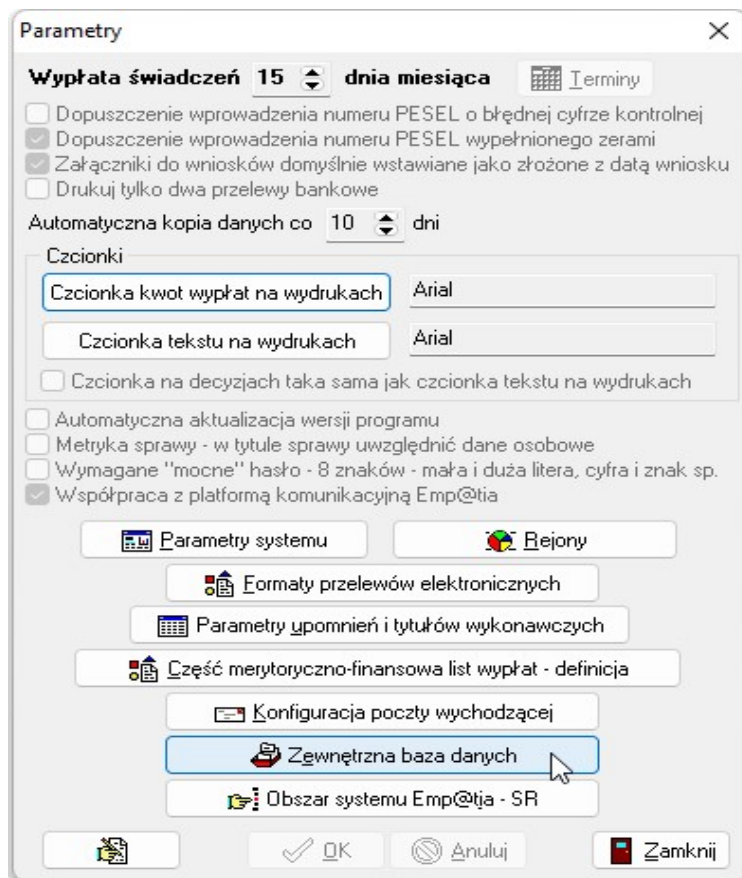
Parametry

Wypłata świadczeń 15 dnia miesiąca

Terminy

Dopuszczenie wprowadzenia numeru PESEL o błędnej cyfrze kontrolnej
Dopuszczenie wprowadzenia numeru PESEL wypełnionego zerami
Załączniki do wniosków domyślnie wstawiane jako złożone z datą wniosku
Drukuj tylko dwa przelewy bankowe

Automatyczna kopia danych co 10 dni

Czcionki

Czcionka kwot wypłat na wydrukach | Arial
Czcionka tekstu na wydrukach | Arial

Czcionka na decyzjach taka sama jak czcionka tekstu na wydrukach

Automatyczna aktualizacja wersji programu
Metryka sprawy - w tytule sprawy uwzględnić dane osobowe
Wymagane "mocne" hasło - 8 znaków - mała i duża litera, cyfra i znak sp.
Współpraca z platformą komunikacyjną Emp@tia

Parametry systemu
Rejony
Formaty przelewów elektronicznych
Parametry upomnień i tytułów wykonawczych
Część merytoryczno-finansowa list wypłat - definicja
Konfiguracja poczty wychodzącej
Zewnętrzna baza danych
Obszar systemu Emp@tia - SR

OK
Anuluj
Zamknij